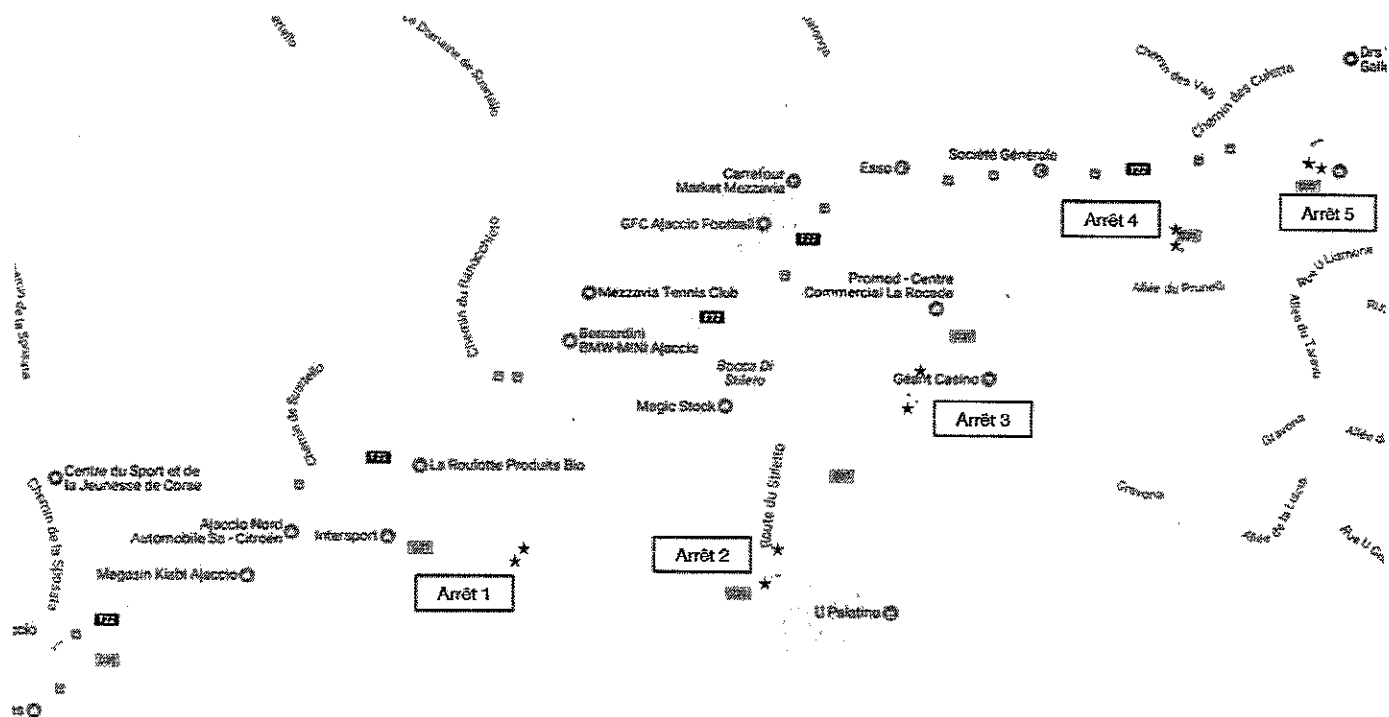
Domaine de Suartello

Chemin des Vafi

Chemin des Culetta

Dre Galle

Société Générale

Esso

Carrefour Market Mezzavia

GFC Ajaccio Football

Arrêt 4

Arrêt 5

Rue U Lisnione

Chemin du Ranacchiero

Promod - Centre Commercial La Rocade

Mezzavia Tennis Club

Allée du Prunelli

Allée du Taravu

Bozzardini BMW-MINI Ajaccio

Bocca Di Stiletto

Géant Casino

Magic Stock

Arrêt 3

Chemin de Suartello

Gravona

Allée d

Route du Stiletto

Centre du Sport et de la Jeunesse de Corse

La Roulotte Produits Bio

Gravona

Chemin de la Sposata

Ajaccio Nord Automobile Sa - Citroën

Intersport

Allée de la Lucia

Rue U Co

Arrêt 2

Magasin Kiabi Ajaccio

Arrêt 1

U Palatinu